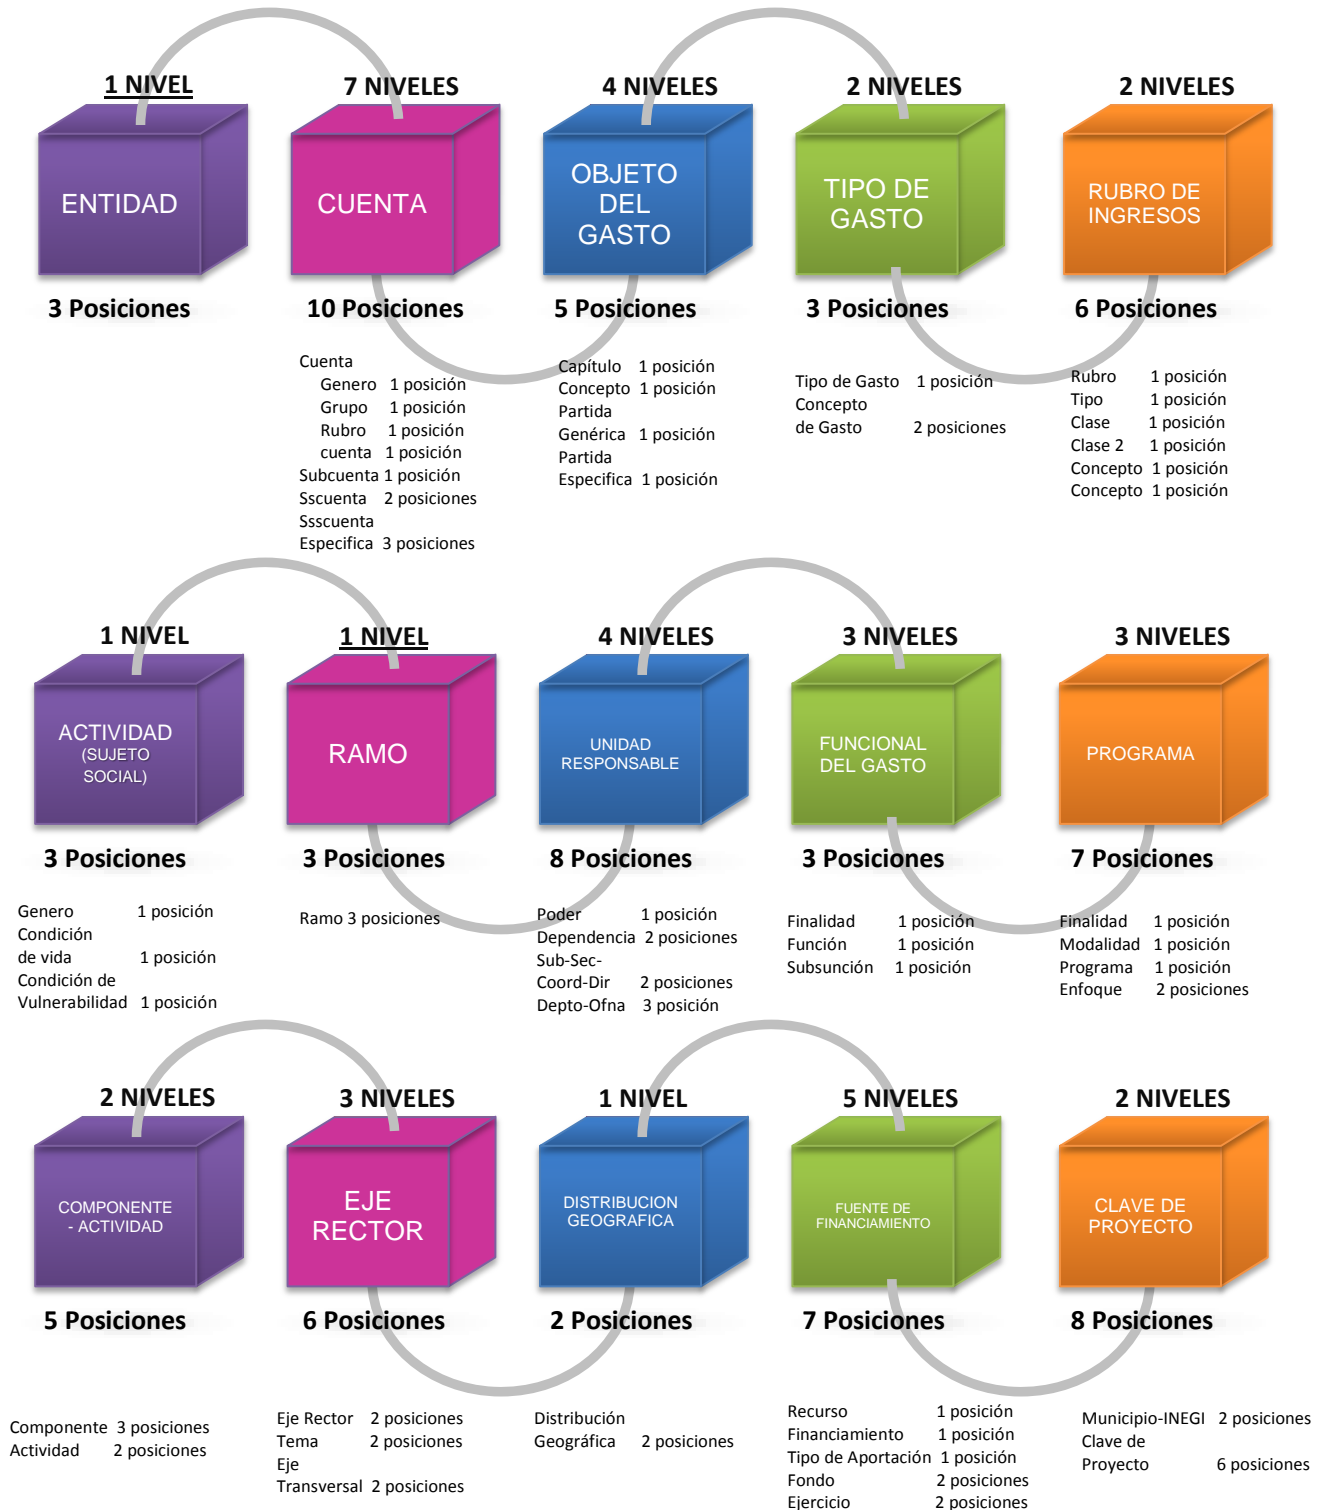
1 NIVEL

ENTIDAD

3 Posiciones

7 NIVELES

CUENTA

10 Posiciones

Cuenta
Genero 1 posición
Grupo 1 posición
Rubro 1 posición
cuenta 1 posición
Subcuenta 1 posición
Sscuenta 2 posiciones
Ssscuenta
Especifica 3 posiciones

4 NIVELES

OBJETO DEL GASTO

5 Posiciones

Capítulo 1 posición
Concepto 1 posición
Partida
Genérica 1 posición
Partida
Especifica 1 posición

2 NIVELES

TIPO DE GASTO

3 Posiciones

Tipo de Gasto 1 posición
Concepto
de Gasto 2 posiciones

2 NIVELES

RUBRO DE INGRESOS

6 Posiciones

Rubro 1 posición
Tipo 1 posición
Clase 1 posición
Clase 2 1 posición
Concepto 1 posición
Concepto 1 posición

1 NIVEL

ACTIVIDAD (SUJETO SOCIAL)

3 Posiciones

Genero 1 posición
Condición
de vida 1 posición
Condición de
Vulnerabilidad 1 posición

1 NIVEL

RAMO

3 Posiciones

Ramo 3 posiciones

4 NIVELES

UNIDAD RESPONSABLE

8 Posiciones

Poder 1 posición
Dependencia 2 posiciones
Sub-Sec-
Coord-Dir 2 posiciones
Depto-Ofna 3 posición

3 NIVELES

FUNCIONAL DEL GASTO

3 Posiciones

Finalidad 1 posición
Función 1 posición
Subsunción 1 posición

3 NIVELES

PROGRAMA

7 Posiciones

Finalidad 1 posición
Modalidad 1 posición
Programa 1 posición
Enfoque 2 posiciones

2 NIVELES

COMPONENTE - ACTIVIDAD

5 Posiciones

Componente 3 posiciones
Actividad 2 posiciones

3 NIVELES

EJE RECTOR

6 Posiciones

Eje Rector 2 posiciones
Tema 2 posiciones
Eje
Transversal 2 posiciones

1 NIVEL

DISTRIBUCION GEOGRAFICA

2 Posiciones

Distribución
Geográfica 2 posiciones

5 NIVELES

FUENTE DE FINANCIAMIENTO

7 Posiciones

Recurso 1 posición
Financiamiento 1 posición
Tipo de Aportación 1 posición
Fondo 2 posiciones
Ejercicio 2 posiciones

2 NIVELES

CLAVE DE PROYECTO

8 Posiciones

Municipio-INEGI 2 posiciones
Clave de
Proyecto 6 posiciones